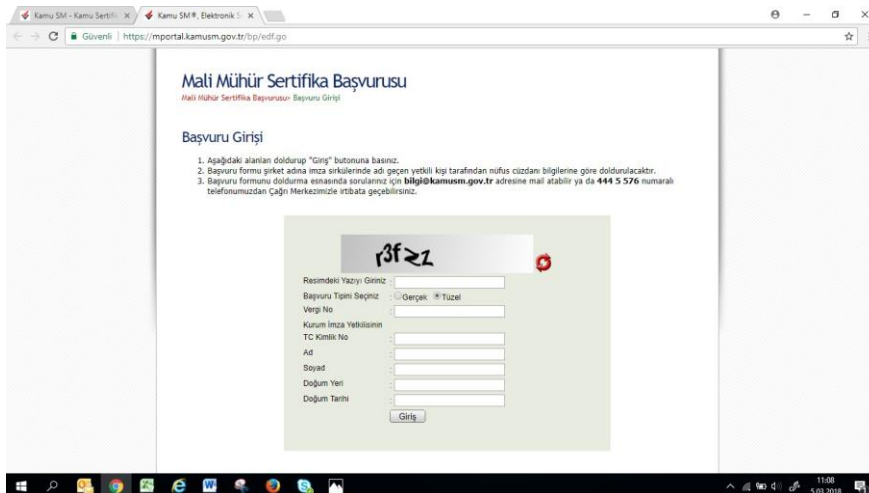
Kamu SM - Kamu Sertifi ×
Kamu SM®, Elektronik S ×

Güvenli | https://mportal.kamusm.gov.tr/bp/edf.go

Mali Mühür Sertifika Başvurusu

Mali Mühür Sertifika Başvurusu» Başvuru Girişi

Başvuru Girişi

1. Aşağıdaki alanları doldurup "Giriş" butonuna basınız.
2. Başvuru formu şirket adına imza sirkülerinde adı geçen yetkili kişi tarafından nüfus cüzdanı bilgilerine göre doldurulacaktır.
3. Başvuru formunu doldurma esnasında sorularınız için **bilgi@kamusm.gov.tr** adresine mail atabilir ya da **444 5 576** numaralı telefonumuzdan Çağrı Merkezimizle irtibata geçebilirsiniz.

r3f≥z

Resimdeki Yazıyı Giriniz :
Başvuru Tipini Seçiniz : Gerçek Tüzel
Vergi No :
Kurum İmza Yetkilisinin
TC Kimlik No :
Ad :
Soyad :
Doğum Yeri :
Doğum Tarihi :
Giriş

11:08
5.03.2018